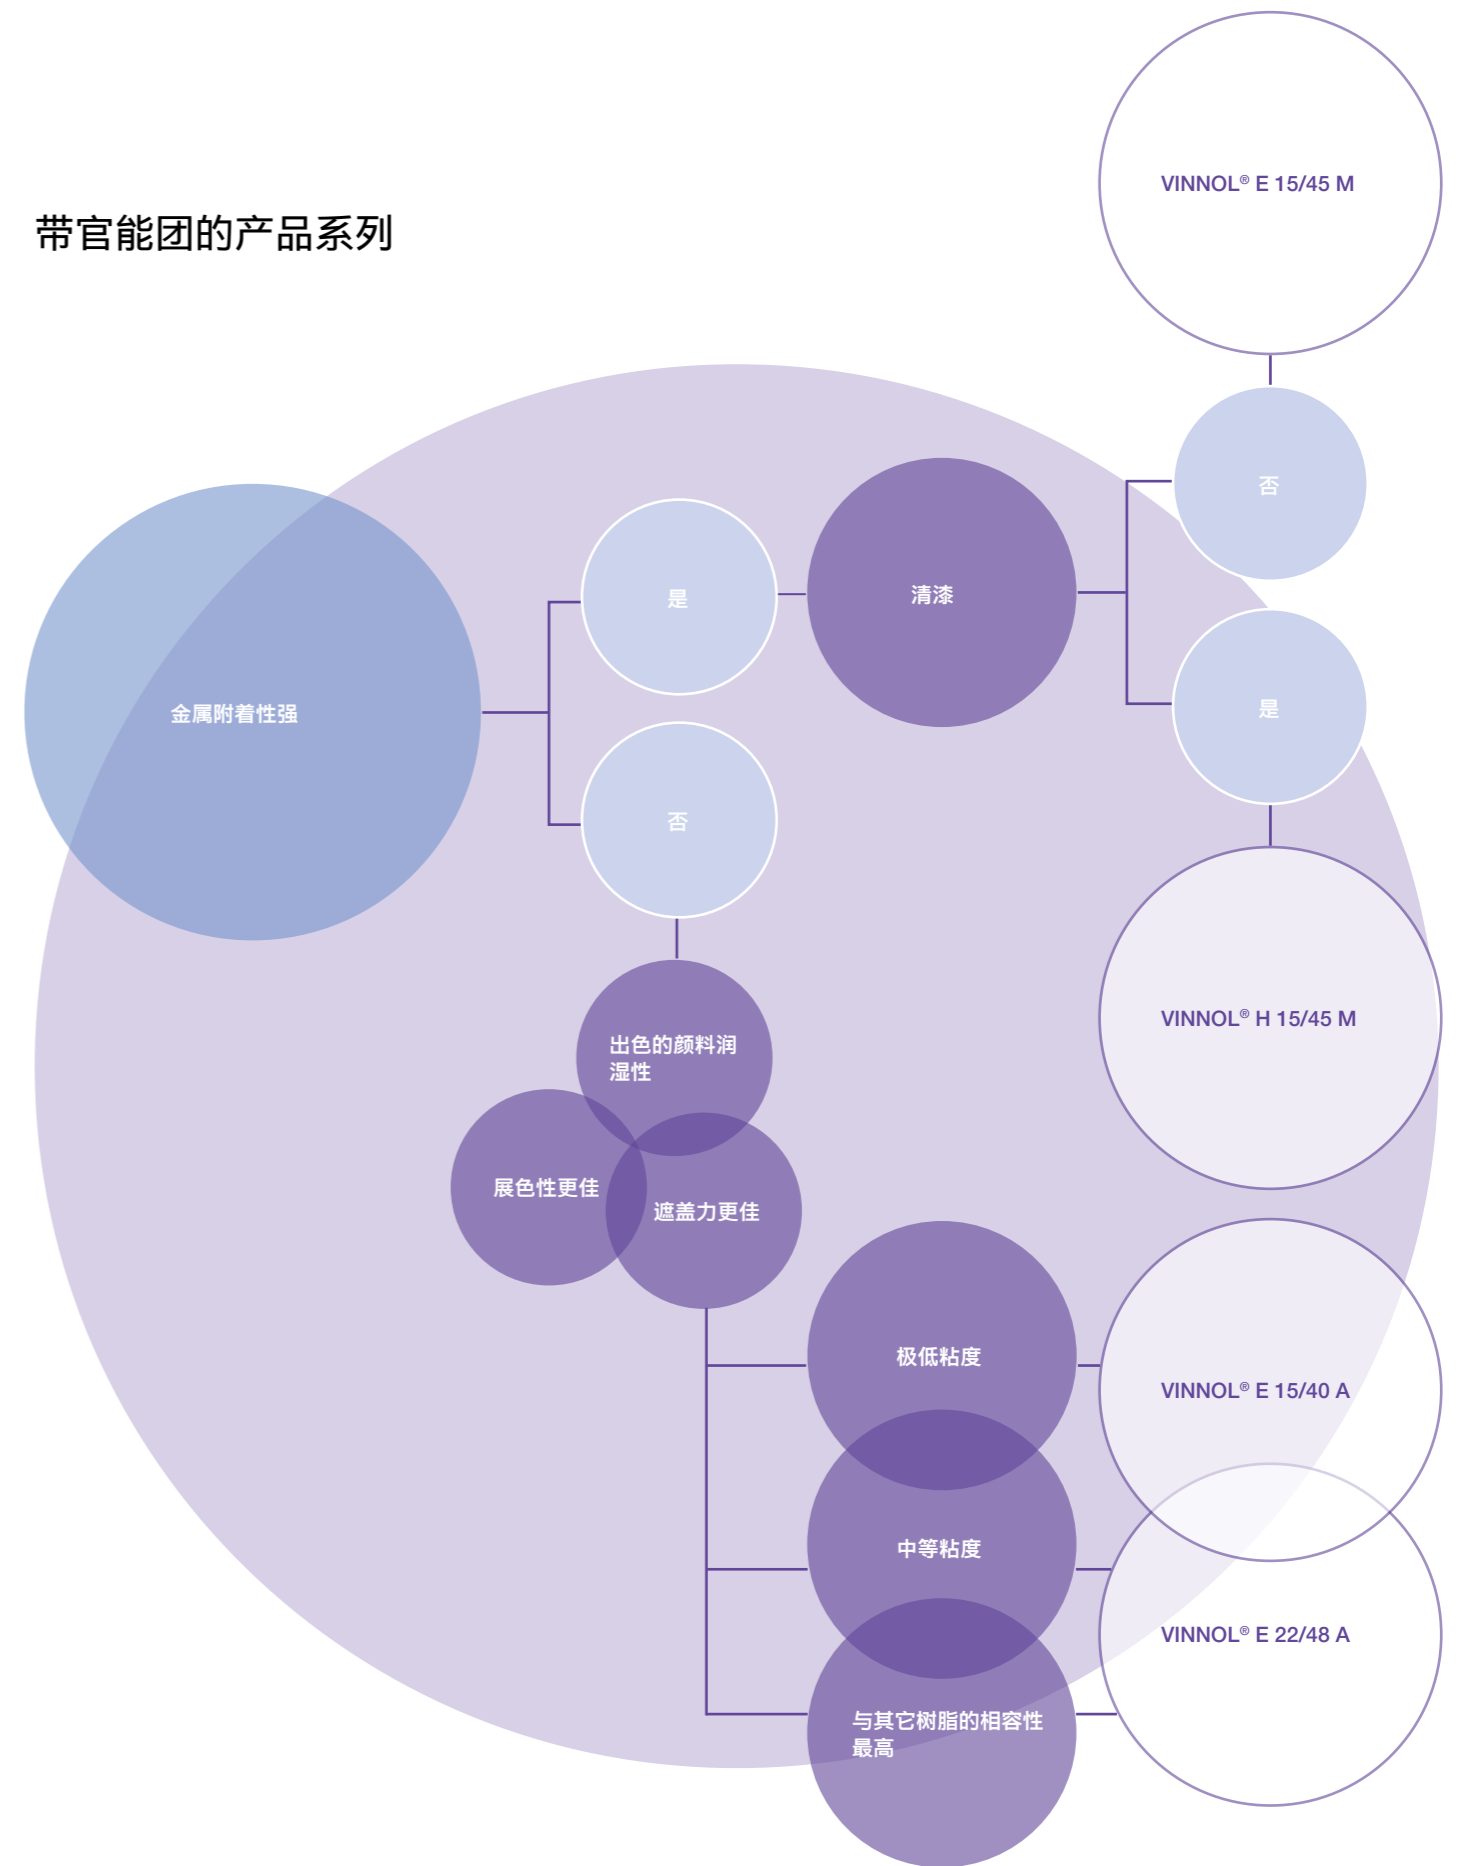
带官能团的产品系列

VINNOL® E 15/45 M

否

是

清漆

金属附着性强

是

否

VINNOL® H 15/45 M

出色的颜料润湿性

展色性更佳

遮盖力更佳

极低粘度

VINNOL® E 15/40 A

中等粘度

VINNOL® E 22/48 A

与其它树脂的相容性最高